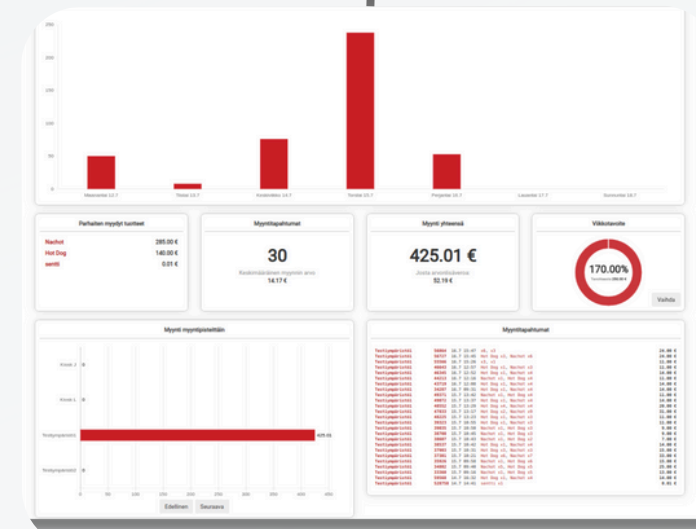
250
200
150
100
50
0

Maanantai 13.7
Tiistai 14.7
Keskiviikko 14.7
Torstai 15.7
Perjantai 16.7
Lauantai 17.7
Sunnuntai 18.7

Parhaiten myydyt tuotteet

| | |
|---|---|
| Nachot | 285.00 € |
| Hot Dog | 140.00 € |
| seritti | 0.01 € |

Myyntitapahtumat

30

Keskimääräinen myynnin arvo
14.17 €

Myynti yhteensä

425.01 €

Josta arvonlisävero
52.19 €

Viikkotavoite

170.00%

Vaihda

Myynti myyntipisteittäin

Kioski 2
Kioski 1
Testiympäristö1
Testiympäristö2

425.01

Edellinen
Seuraava

Myyntitapahtumat

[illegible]